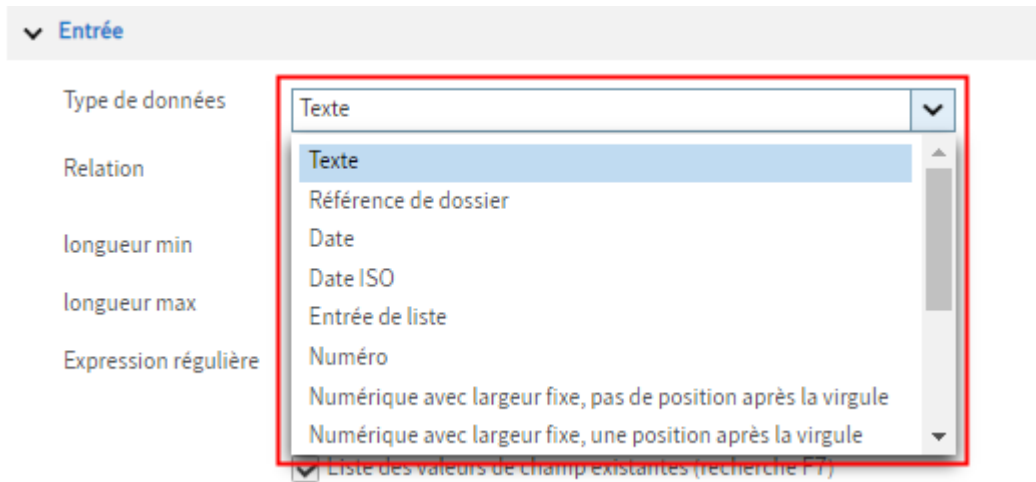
Entrée

Type de données

Texte

Relation

longueur min

longueur max

Expression régulière

Texte
Référence de dossier
Date
Date ISO
Entrée de liste
Numéro
Numérique avec largeur fixe, pas de position après la virgule
Numérique avec largeur fixe, une position après la virgule

Liste des valeurs de champ existantes (recherche F7)